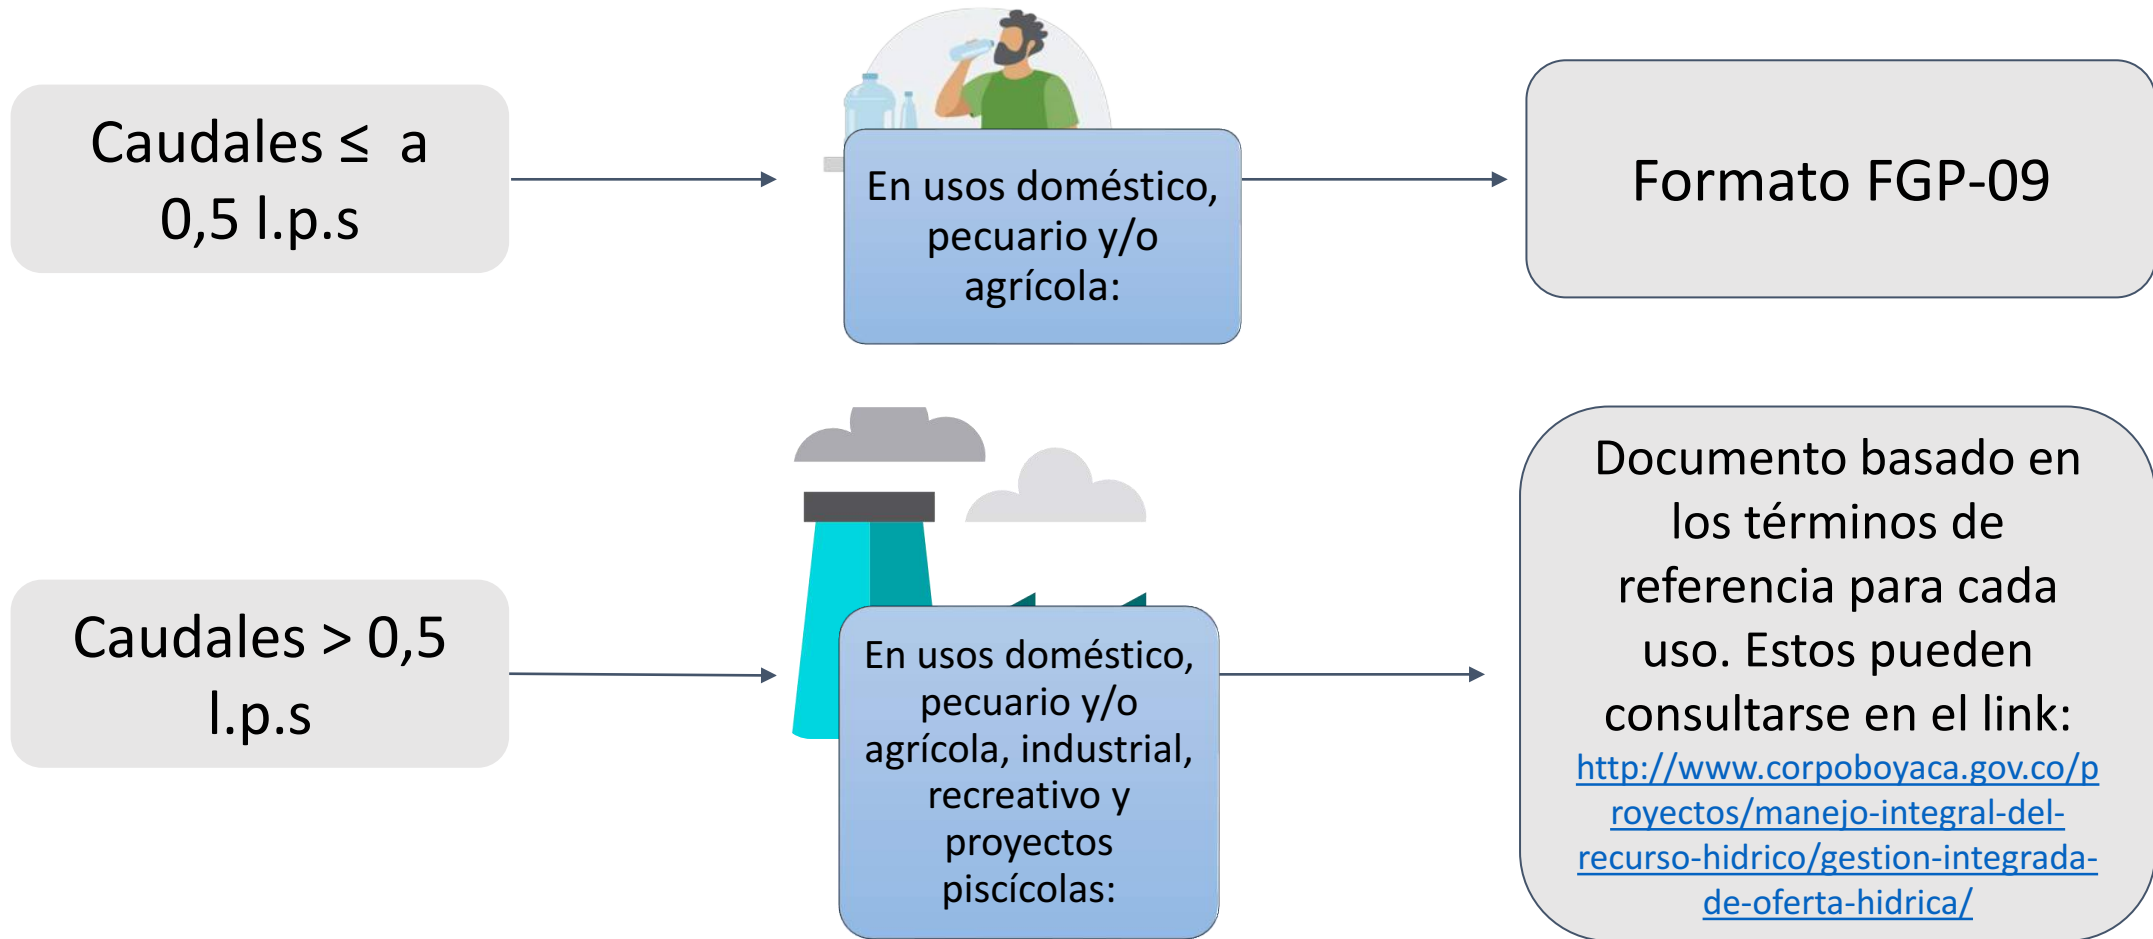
Caudales ≤ a 0,5 l.p.s

En usos doméstico, pecuario y/o agrícola:

Formato FGP-09

Caudales > 0,5 l.p.s

En usos doméstico, pecuario y/o agrícola, industrial, recreativo y proyectos piscícolas:

Documento basado en los términos de referencia para cada uso. Estos pueden consultarse en el link: http://www.corpoboyaca.gov.co/proyectos/manejo-integral-del-recurso-hidrico/gestion-integrada-de-oferta-hidrica/